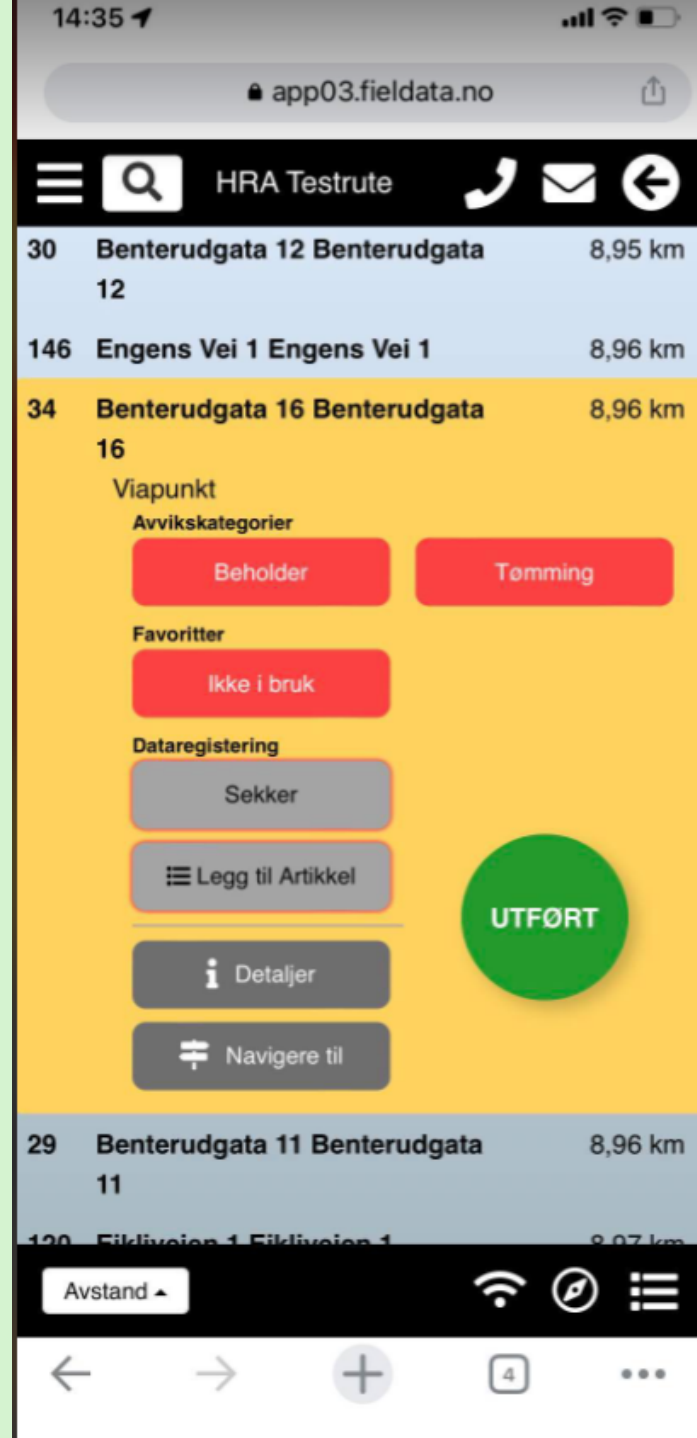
14:35

app03.fieldata.no

HRA Testrute

30 Benterudgata 12 Benterudgata 12 8,95 km

146 Engens Vei 1 Engens Vei 1 8,96 km

34 Benterudgata 16 Benterudgata 16 8,96 km

Viapunkt

Avvikskategorier

Beholder

Tømming

Favoritter

Ikke i bruk

Dataregistering

Sekker

Legg til Artikkel

UTFØRT

Detaljer

Navigere til

29 Benterudgata 11 Benterudgata 11 8,96 km

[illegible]

Avstand

4